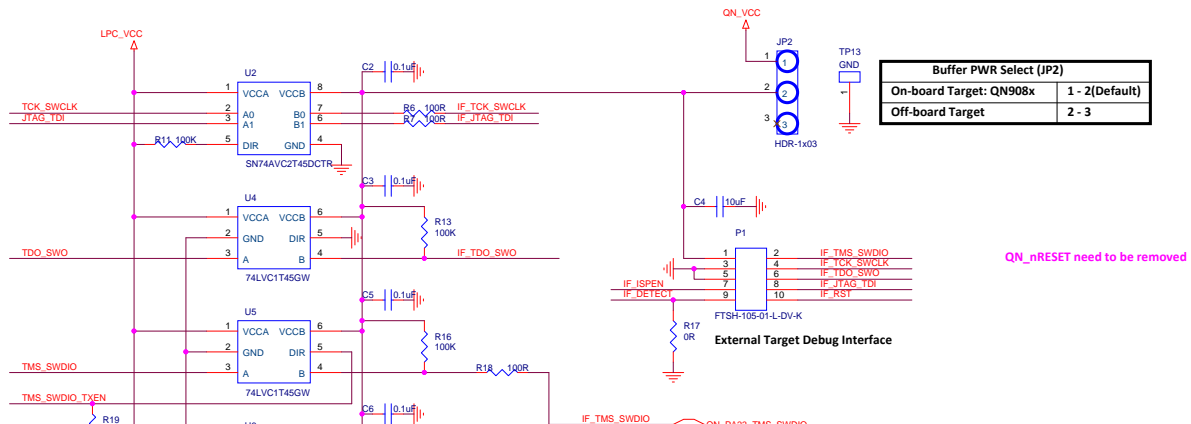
LPC_VCC

U2
1 VCCA VCCB 8
2 A0 B0 7
3 A1 B1 6
5 DIR GND 4
SN74AVC2T45DCTR

TCK_SWCLK
JTAG_TDI
R11 100K

C2 0.1uF
R6 100R IF_TCK_SWCLK
R7 100R IF_JTAG_TDI

C3 0.1uF

U4
1 VCCA VCCB 6
2 GND DIR 5
3 A B 4
74LVC1T45GW

R13 100K
TDO_SWO
IF_TDO_SWO

C5 0.1uF

U5
1 VCCA VCCB 6
2 GND DIR 5
3 A B 4
74LVC1T45GW

R16 100K
TMS_SWDIO
R18 100R
TMS_SWDIO_TXEN
R19
C6 0.1uF
U6
IF_TMS_SWDIO
QN_PA22_TMS_SWDIO

QN_VCC
JP2
1
2
3
HDR-1x03

TP13
GND

| Buffer PWR Select (JP2) | |
|---|---|
| On-board Target: QN908x | 1 - 2(Default) |
| Off-board Target | 2 - 3 |

C4 10uF

P1
1 2 IF_TMS_SWDIO
3 4 IF_TCK_SWCLK
5 6 IF_TDO_SWO
IF_ISPEN 7 8 IF_JTAG_TDI
IF_DETECT 9 10 IF_RST
FTSH-105-01-L-DV-K

R17
0R

External Target Debug Interface

QN_nRESET need to be removed